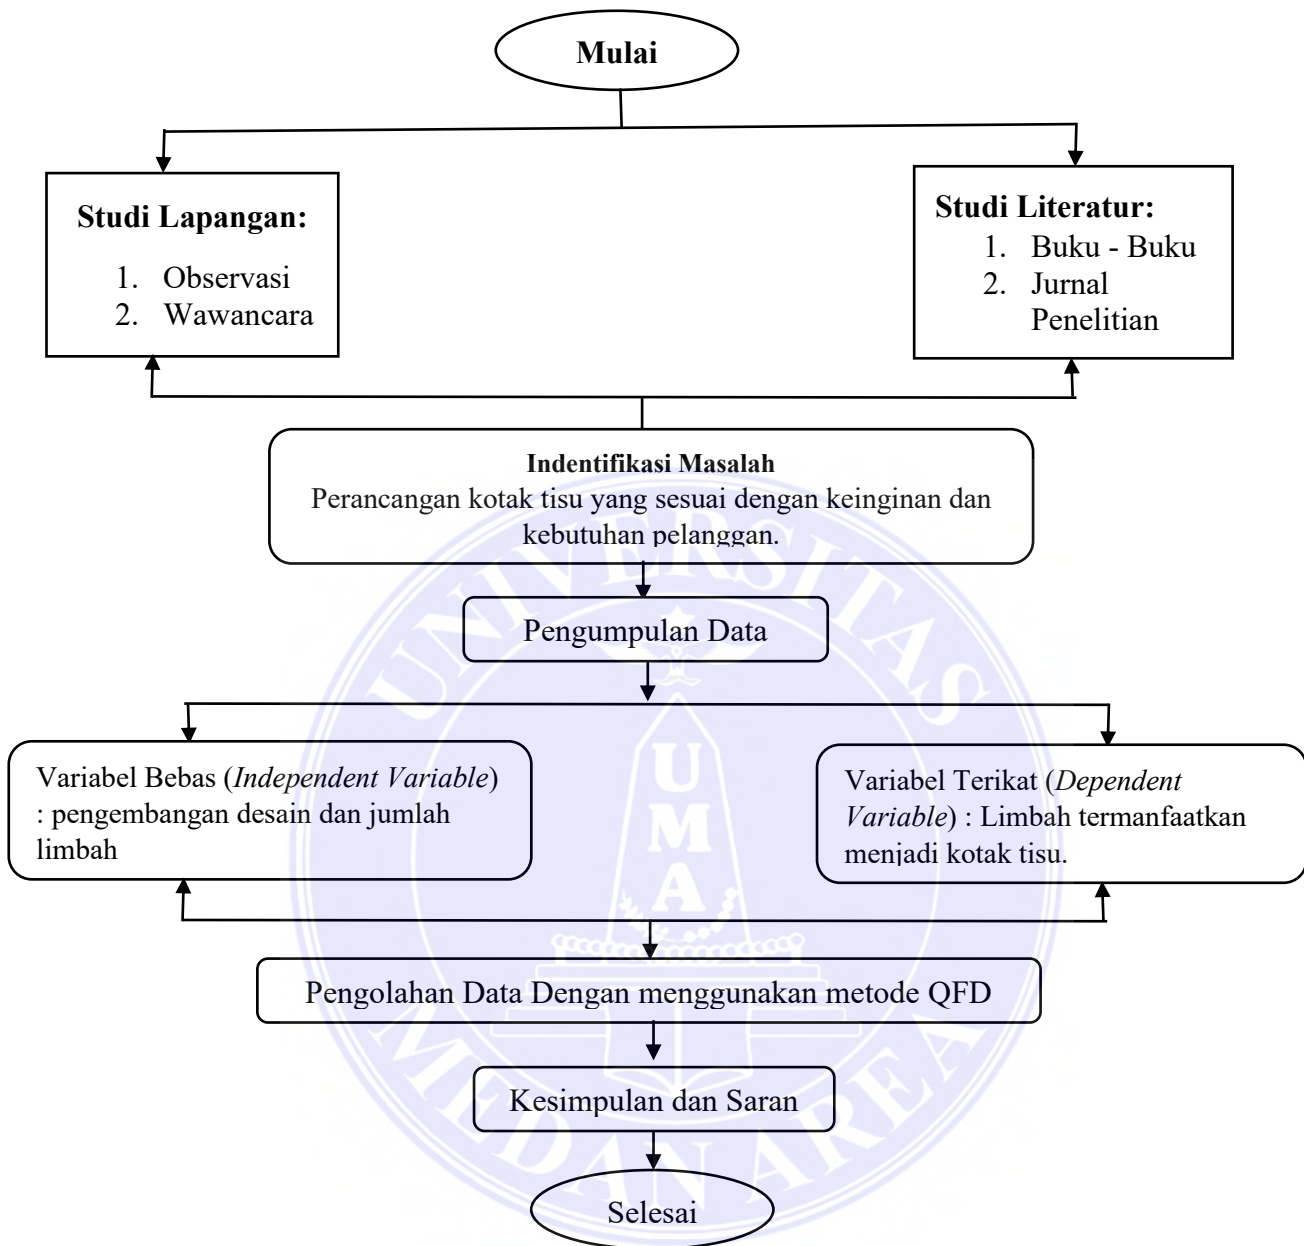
Mulai

Studi Lapangan:
1. Observasi
2. Wawancara

Studi Literatur:
1. Buku - Buku
2. Jurnal Penelitian

Indentifikasi Masalah
Perancangan kotak tisu yang sesuai dengan keinginan dan kebutuhan pelanggan.

Pengumpulan Data

Variabel Bebas (*Independent Variable*) : pengembangan desain dan jumlah limbah

Variabel Terikat (*Dependent Variable*) : Limbah termanfaatkan menjadi kotak tisu.

Pengolahan Data Dengan menggunakan metode QFD

Kesimpulan dan Saran

Selesai

UNIVERSITAS MEDAN AREA
UMA